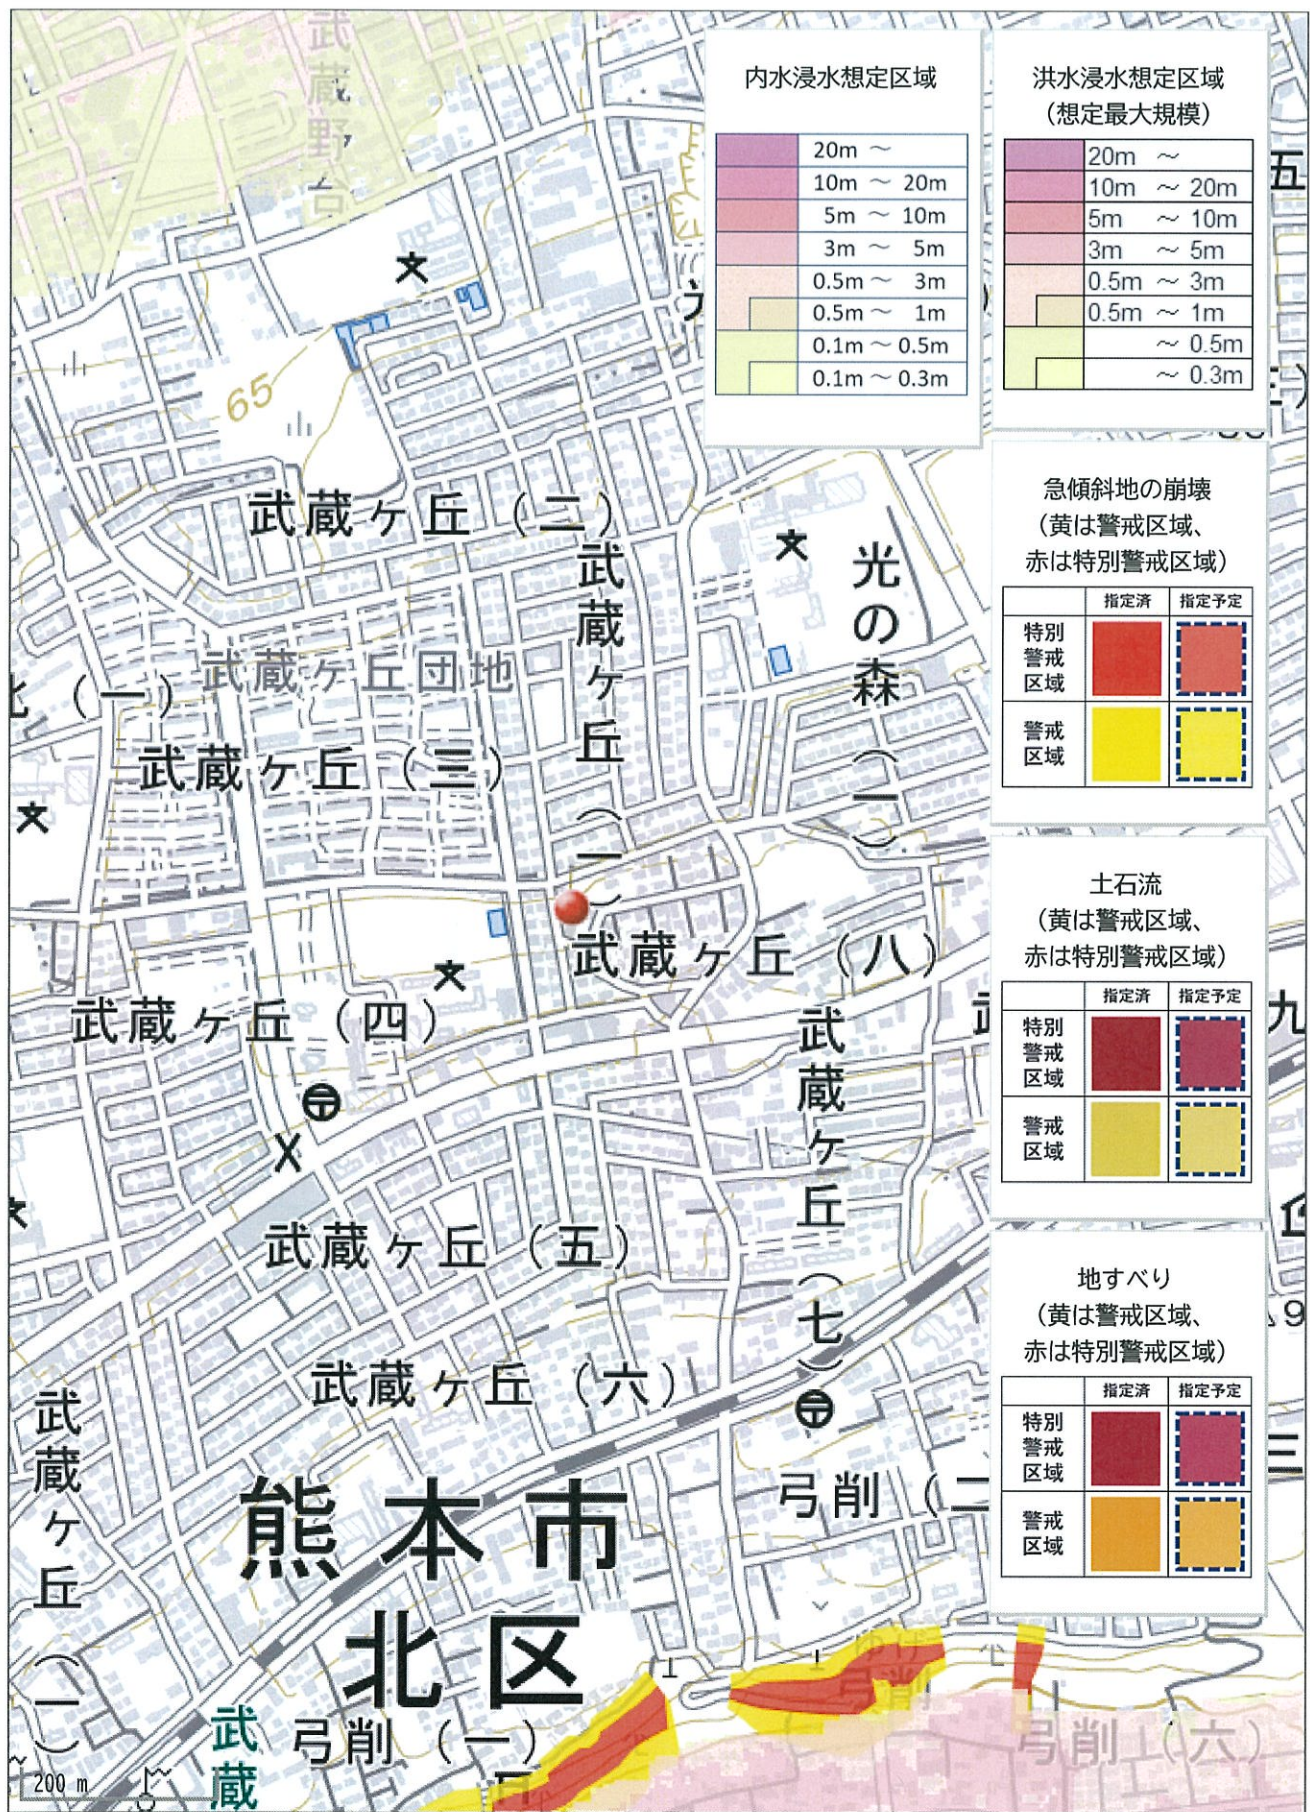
内水浸水想定区域

| | |
|---|---|
| | 20m ～ |
| | 10m ～ 20m |
| | 5m ～ 10m |
| | 3m ～ 5m |
| | 0.5m ～ 3m |
| | 0.5m ～ 1m |
| | 0.1m ～ 0.5m |
| | 0.1m ～ 0.3m |

洪水浸水想定区域（想定最大規模）

| | |
|---|---|
| | 20m ～ |
| | 10m ～ 20m |
| | 5m ～ 10m |
| | 3m ～ 5m |
| | 0.5m ～ 3m |
| | 0.5m ～ 1m |
| | ～ 0.5m |
| | ～ 0.3m |

急傾斜地の崩壊（黄は警戒区域、赤は特別警戒区域）

| | 指定済 | 指定予定 |
|---|---|---|
| 特別警戒区域 | | |
| 警戒区域 | | |

土石流（黄は警戒区域、赤は特別警戒区域）

| | 指定済 | 指定予定 |
|---|---|---|
| 特別警戒区域 | | |
| 警戒区域 | | |

地すべり（黄は警戒区域、赤は特別警戒区域）

| | 指定済 | 指定予定 |
|---|---|---|
| 特別警戒区域 | | |
| 警戒区域 | | |

武蔵野台
65
武蔵ヶ丘（二）
武蔵ヶ丘（一）
光の森（一）
武蔵ヶ丘団地
武蔵ヶ丘（三）
武蔵ヶ丘（八）
武蔵ヶ丘（四）
武蔵ヶ丘（七）
武蔵ヶ丘（五）
武蔵ヶ丘（六）
武蔵ヶ丘（二）
熊本市
北区
弓削（二
弓削（一）
弓削上（六）
武蔵
五
九
三
200 m